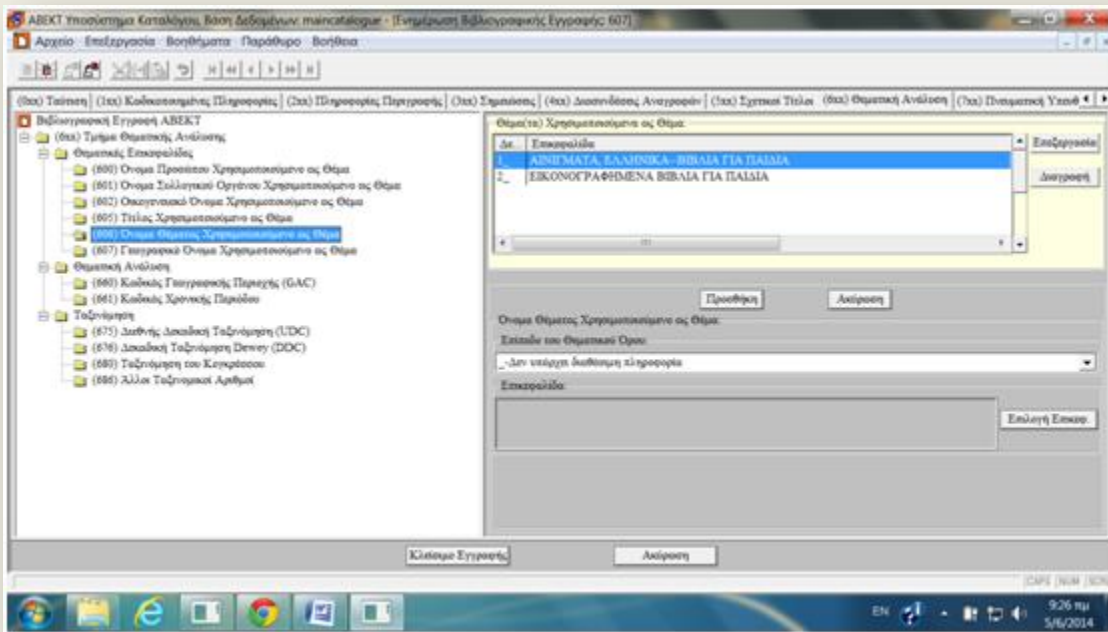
ABEKT Υποσύστημα Καταλόγου, Βάση Δεδομένων: maincatalogue - [Ενημέρωση Βιβλιογραφικής Εγγραφής 607]

Αρχείο Επεξεργασία Βοηθήματα Παράθυρο Βοήθεια

(0xx) Ταύτιση | (1xx) Κωδικοποιημένες Πληροφορίες | (2xx) Πληροφορίες Περιγραφής | (3xx) Σημειώσεις | (4xx) Διασυνδέσεις Αναγραφών | (5xx) Σχετικοί Τίτλοι | (6xx) Θεματική Ανάλυση | (7xx) Πνευματική Υπευθ

Βιβλιογραφική Εγγραφή ABEKT
(6xx) Τμήμα Θεματικής Ανάλυσης
Θεματικές Επικεφαλίδες
(600) Όνομα Προσώπου Χρησιμοποιούμενο ως Θέμα
(601) Όνομα Συλλογικού Οργάνου Χρησιμοποιούμενο ως Θέμα
(602) Οικογενειακό Όνομα Χρησιμοποιούμενο ως Θέμα
(605) Τίτλος Χρησιμοποιούμενο ως Θέμα
(606) Όνομα Θέματος Χρησιμοποιούμενο ως Θέμα
(607) Γεωγραφικό Όνομα Χρησιμοποιούμενο ως Θέμα
Θεματική Ανάλυση
(660) Κωδικός Γεωγραφικής Περιοχής (GAC)
(661) Κωδικός Χρονικής Περιόδου
Ταξινόμηση
(675) Διεθνής Δεκαδική Ταξινόμηση (UDC)
(676) Δεκαδική Ταξινόμηση Dewey (DDC)
(680) Ταξινόμηση του Κογκρέσσου
(686) Άλλοι Ταξινομικοί Αριθμοί

Θέμα(τα) Χρησιμοποιούμενα ως Θέμα

| Δε. | Επικεφαλίδα |
|---|---|
| 1_ | ΑΙΝΙΓΜΑΤΑ, ΕΛΛΗΝΙΚΑ--ΒΙΒΛΙΑ ΓΙΑ ΠΑΙΔΙΑ |
| 2_ | ΕΙΚΟΝΟΓΡΑΦΗΜΕΝΑ ΒΙΒΛΙΑ ΓΙΑ ΠΑΙΔΙΑ |

Επεξεργασία
Διαγραφή

Προσθήκη
Ακύρωση

Όνομα Θέματος Χρησιμοποιούμενο ως Θέμα
Επίπεδο του Θεματικού Όρου
_-Δεν υπάρχει διαθέσιμη πληροφορία
Επικεφαλίδα
Επιλογή Επικεφ.

Κλείσιμο Εγγραφής
Ακύρωση

CAPS NUM SCRL

EN 9:26 πμ 5/6/2014